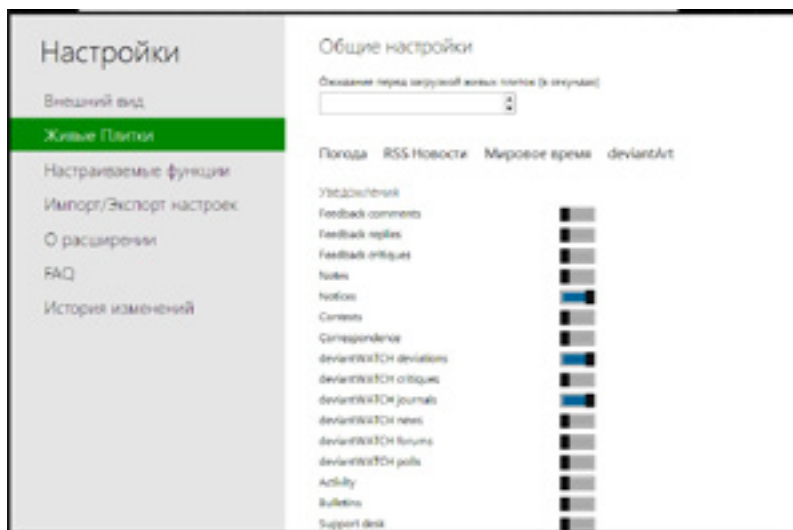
Настройки

Внешний вид
Живые Плитки
Настраиваемые функции
Импорт/Экспорт настроек
О расширении
FAQ
История изменений

Общие настройки

Ожидание перед загрузкой живых плиток (в секундах)

Погода RSS Новости Мировое время deviantArt

Уведомления
Feedback comments
Feedback replies
Feedback critiques
Notes
Notices
Contests
Correspondence
deviantWATCH deviations
deviantWATCH critiques
deviantWATCH journals
deviantWATCH news
deviantWATCH forums
deviantWATCH polls
Activity
Bulletins
Support desk